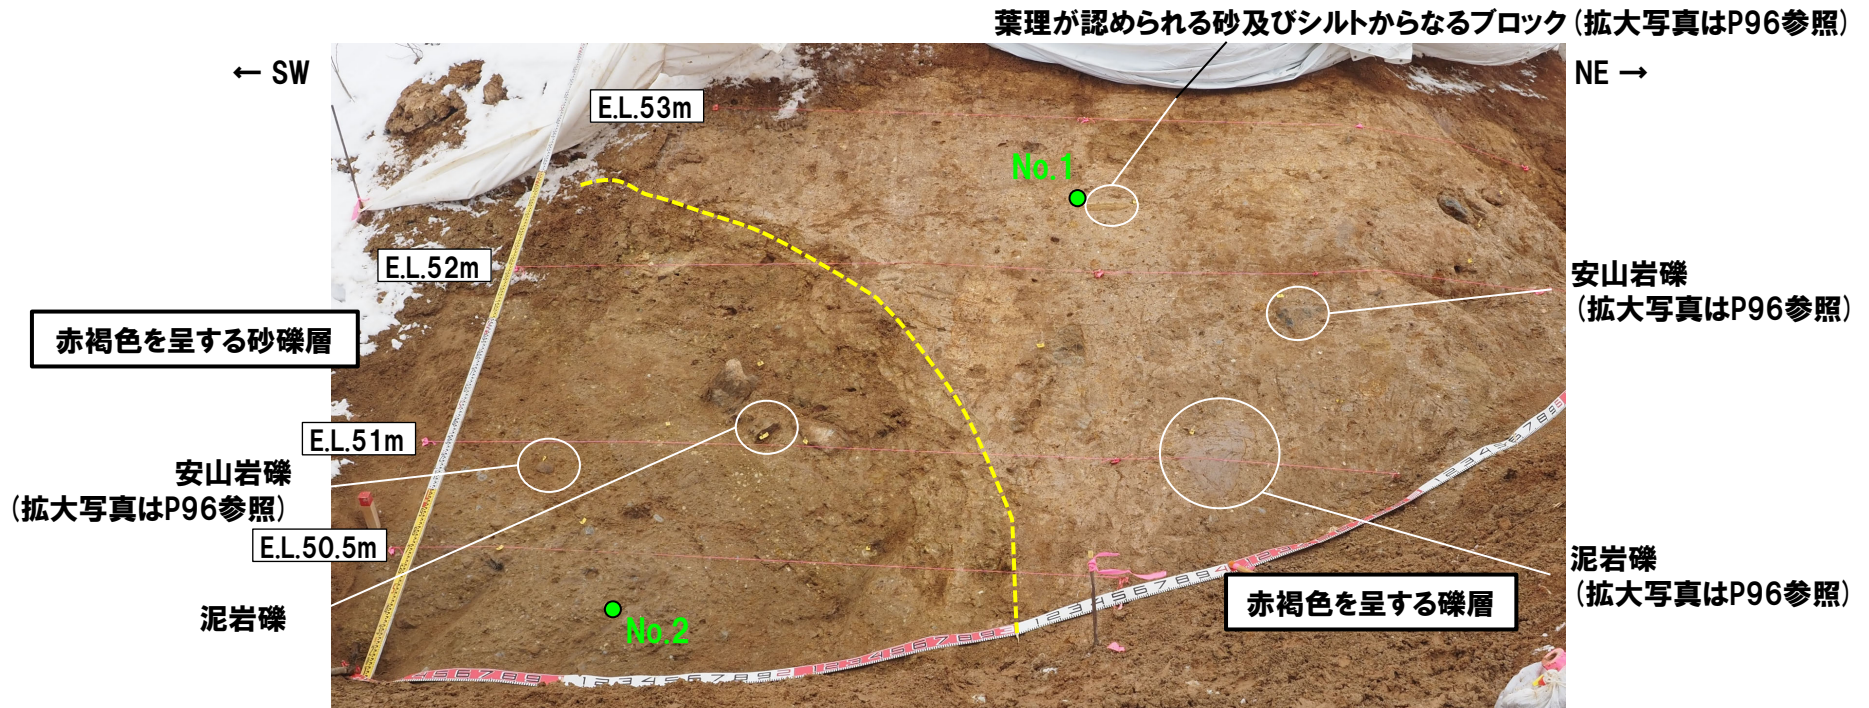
葉理が認められる砂及びシルトからなるブロック（拡大写真はP96参照）

← SW

NE →

E.L.53m

No.1

E.L.52m

安山岩礫
（拡大写真はP96参照）

赤褐色を呈する砂礫層

E.L.51m

安山岩礫
（拡大写真はP96参照）

E.L.50.5m

泥岩礫
（拡大写真はP96参照）

泥岩礫

No.2

赤褐色を呈する礫層